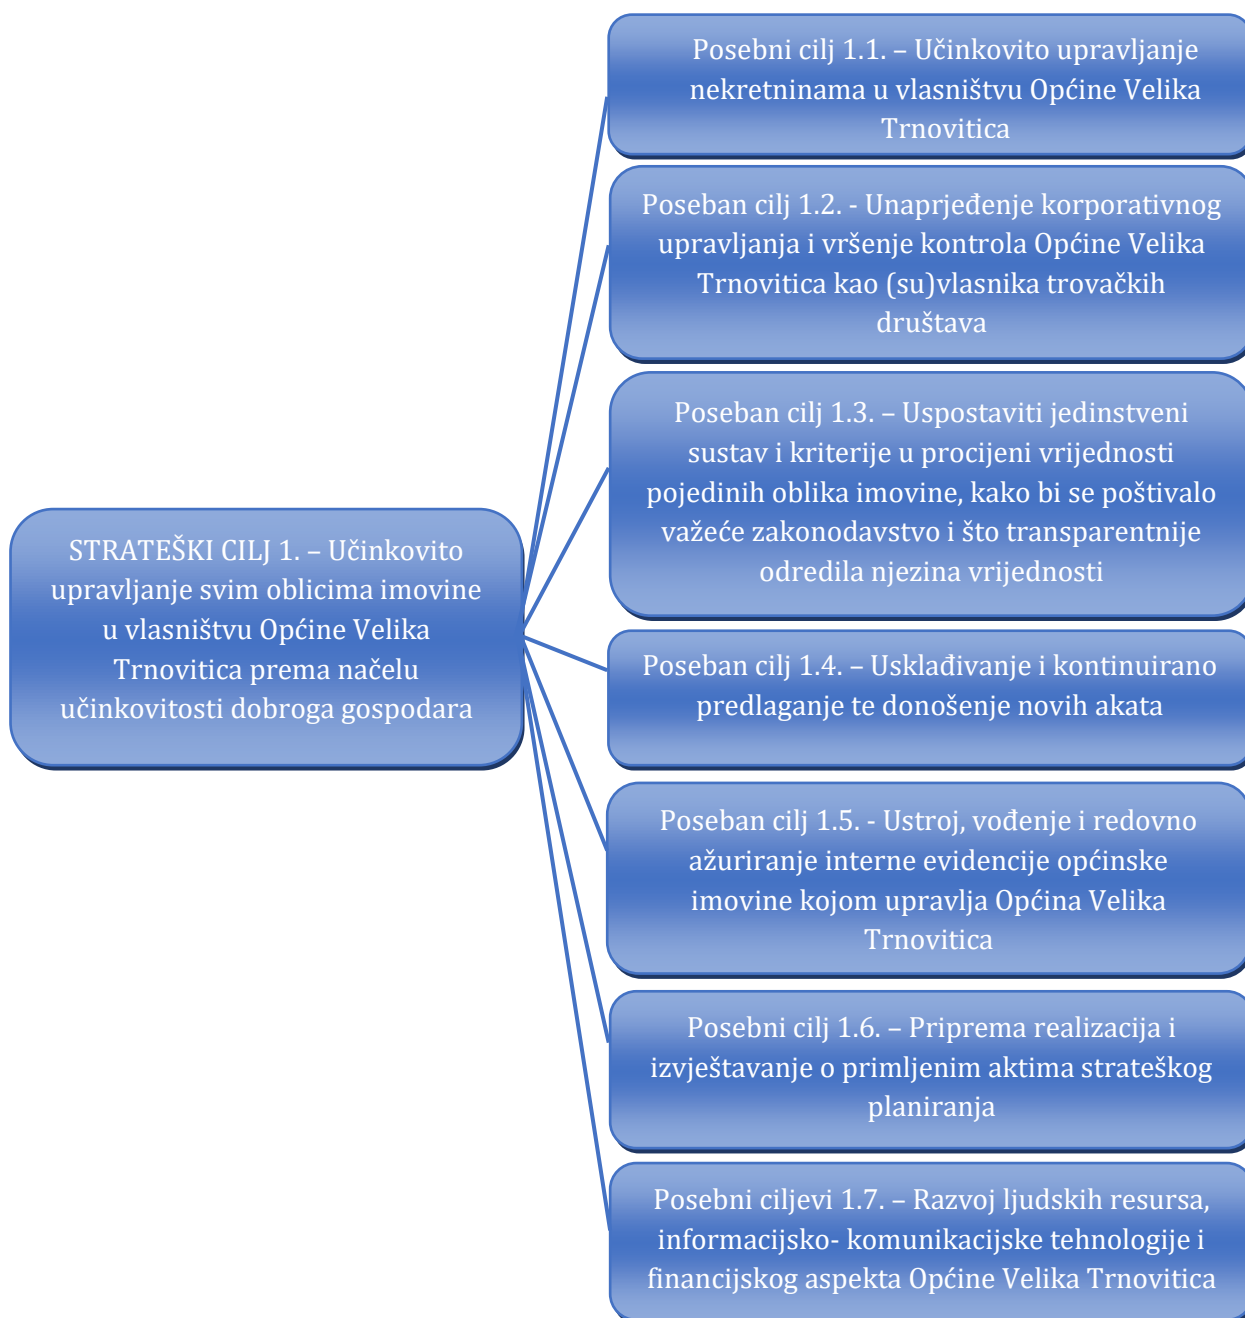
STRATEŠKI CILJ 1. – Učinkovito upravljanje svim oblicima imovine u vlasništvu Općine Velika Trnovitica prema načelu učinkovitosti dobroga gospodara

Posebni cilj 1.1. – Učinkovito upravljanje nekretninama u vlasništvu Općine Velika Trnovitica

Poseban cilj 1.2. - Unaprjeđenje korporativnog upravljanja i vršenje kontrola Općine Velika Trnovitica kao (su)vlasnika trovačkih društava

Poseban cilj 1.3. – Uspostaviti jedinstveni sustav i kriterije u procijeni vrijednosti pojedinih oblika imovine, kako bi se poštivalo važeće zakonodavstvo i što transparentnije odredila njezina vrijednosti

Poseban cilj 1.4. – Usklađivanje i kontinuirano predlaganje te donošenje novih akata

Poseban cilj 1.5. - Ustroj, vođenje i redovno ažuriranje interne evidencije općinske imovine kojom upravlja Općina Velika Trnovitica

Posebni cilj 1.6. – Priprema realizacija i izvještavanje o primljenim aktima strateškog planiranja

Posebni ciljevi 1.7. – Razvoj ljudskih resursa, informacijsko- komunikacijske tehnologije i financijskog aspekta Općine Velika Trnovitica